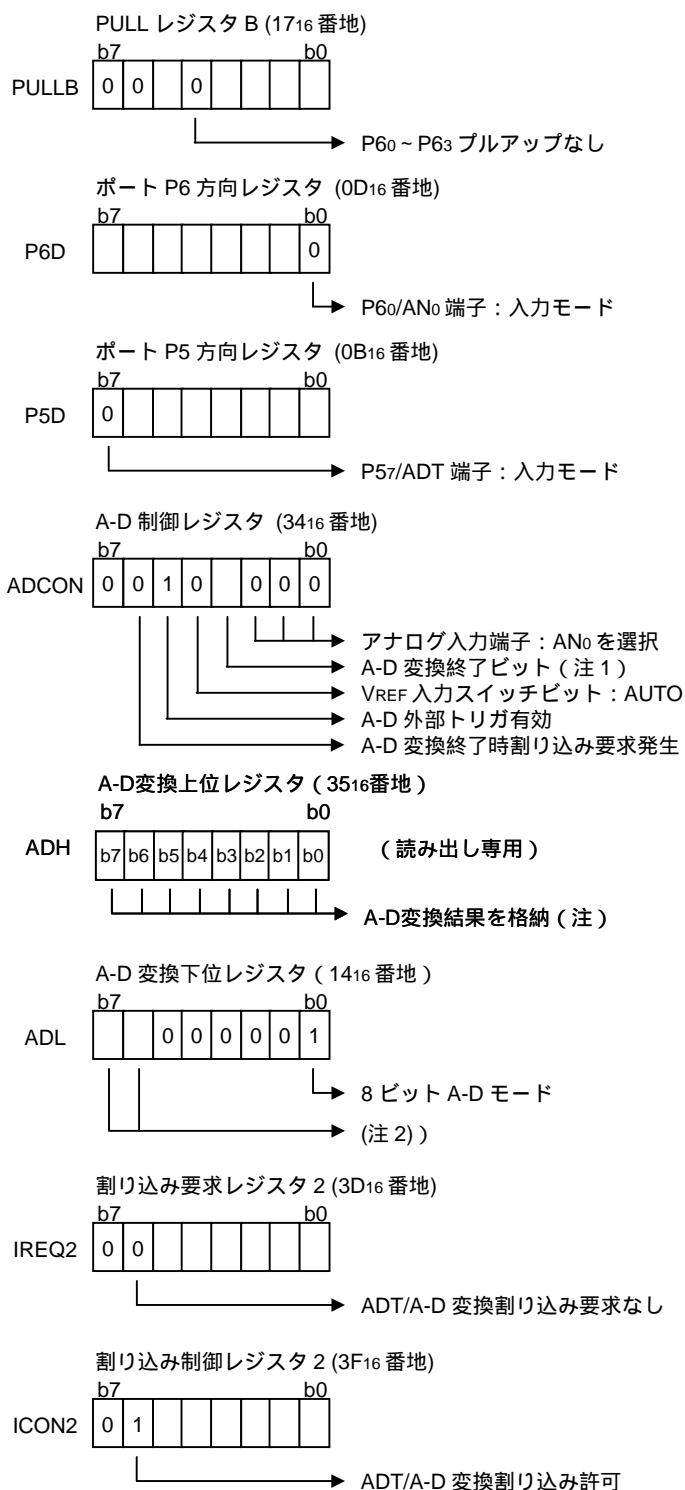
PULL レジスタ B ($17_{16}$ 番地)
b7 b0
PULLB
| 0 | 0 | | 0 | | | | |
→ $P6_0$ ~ $P6_3$ プルアップなし

ポート P6 方向レジスタ ($0D_{16}$ 番地)
b7 b0
P6D
| | | | | | | | 0 |
→ $P6_0/AN_0$ 端子：入力モード

ポート P5 方向レジスタ ($0B_{16}$ 番地)
b7 b0
P5D
| 0 | | | | | | | |
→ $P5_7$/ADT 端子：入力モード

A-D 制御レジスタ ($34_{16}$ 番地)
b7 b0
ADCON
| 0 | 0 | 1 | 0 | | 0 | 0 | 0 |
→ アナログ入力端子：$AN_0$ を選択
→ A-D 変換終了ビット（注 1）
→ $V_{REF}$ 入力スイッチビット：AUTO
→ A-D 外部トリガ有効
→ A-D 変換終了時割り込み要求発生

A-D変換上位レジスタ（$35_{16}$番地）
b7 b0
ADH
| b7 | b6 | b5 | b4 | b3 | b2 | b1 | b0 |
（読み出し専用）
→ A-D変換結果を格納（注）

A-D 変換下位レジスタ（$14_{16}$ 番地）
b7 b0
ADL
| | | 0 | 0 | 0 | 0 | 0 | 1 |
→ 8 ビット A-D モード
→ (注 2)）

割り込み要求レジスタ 2 ($3D_{16}$ 番地)
b7 b0
IREQ2
| 0 | 0 | | | | | | |
→ ADT/A-D 変換割り込み要求なし

割り込み制御レジスタ 2 ($3F_{16}$ 番地)
b7 b0
ICON2
| 0 | 1 | | | | | | |
→ ADT/A-D 変換割り込み許可